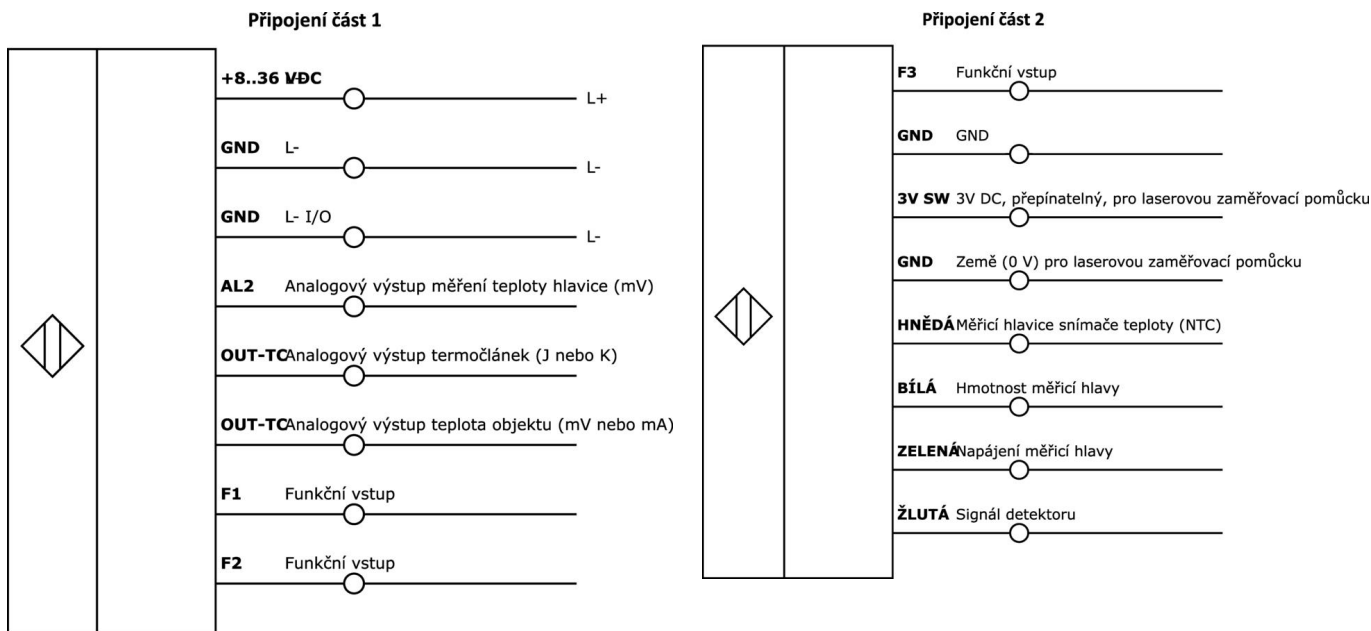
Připojení část 1

+8..36 VDC
L+

GND L-
L-

GND L- I/O
L-

AL2 Analogový výstup měření teploty hlavice (mV)

OUT-TC Analogový výstup termočlánek (J nebo K)

OUT-TC Analogový výstup teplota objektu (mV nebo mA)

F1 Funkční vstup

F2 Funkční vstup

Připojení část 2

F3 Funkční vstup

GND GND

3V SW 3V DC, přepínatelný, pro laserovou zaměřovací pomůcku

GND Země (0 V) pro laserovou zaměřovací pomůcku

HNĚDÁ Měřicí hlavice snímače teploty (NTC)

BÍLÁ Hmotnost měřicí hlavy

ZELENÁ Napájení měřicí hlavy

ŽLUTÁ Signál detektoru